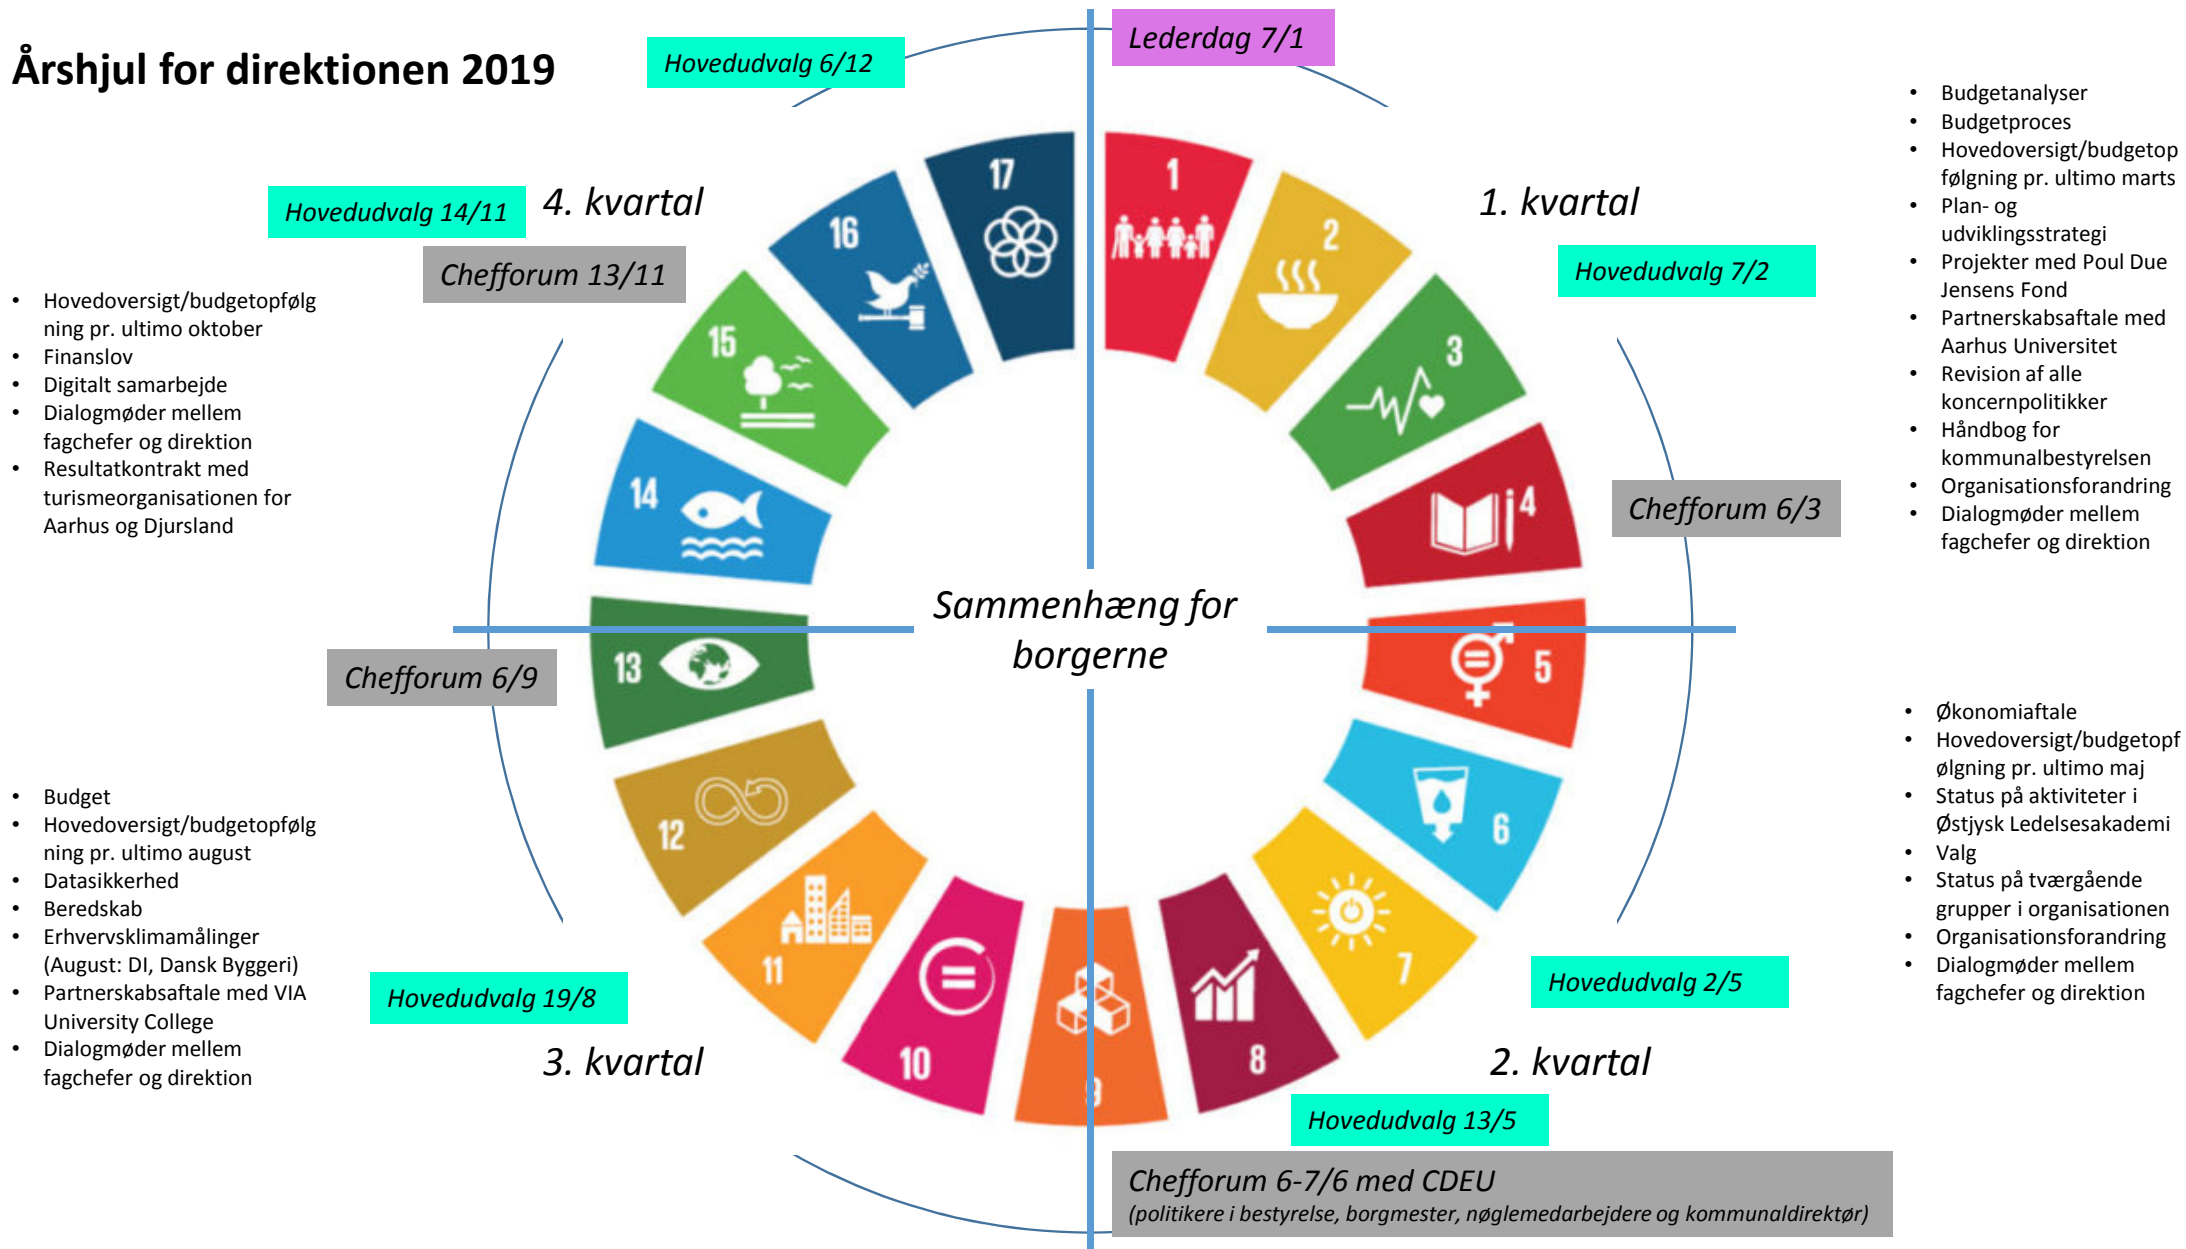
Årshjul for direktionen 2019

Hovedudvalg 6/12

Lederdag 7/1

- Budgetanalyser
- Budgetproces
- Hovedoversigt/budgetopfølgning pr. ultimo marts
- Plan- og udviklingsstrategi
- Projekter med Poul Due Jensens Fond
- Partnerskabsaftale med Aarhus Universitet
- Revision af alle koncernpolitikker
- Håndbog for kommunalbestyrelsen
- Organisationsforandring
- Dialogmøder mellem fagchefer og direktion

1. kvartal

Hovedudvalg 7/2

Chefforum 6/3

Hovedudvalg 14/11

4. kvartal

Chefforum 13/11

- Hovedoversigt/budgetopfølgning pr. ultimo oktober
- Finanslov
- Digitalt samarbejde
- Dialogmøder mellem fagchefer og direktion
- Resultatkontrakt med turismeorganisationen for Aarhus og Djursland

17 16 15 14 13 12 11 10 9 8 7 6 5 4 3 2 1

Sammenhæng for borgerne

Chefforum 6/9

- Økonomiaftale
- Hovedoversigt/budgetopfølgning pr. ultimo maj
- Status på aktiviteter i Østjysk Ledelsesakademi
- Valg
- Status på tværgående grupper i organisationen
- Organisationsforandring
- Dialogmøder mellem fagchefer og direktion

- Budget
- Hovedoversigt/budgetopfølgning pr. ultimo august
- Datasikkerhed
- Beredskab
- Erhvervsklimamålinger (August: DI, Dansk Byggeri)
- Partnerskabsaftale med VIA University College
- Dialogmøder mellem fagchefer og direktion

Hovedudvalg 19/8

3. kvartal

Hovedudvalg 2/5

2. kvartal

Hovedudvalg 13/5

Chefforum 6-7/6 med CDEU
(politikere i bestyrelse, borgmester, nøglemedarbejdere og kommunaldirektør)